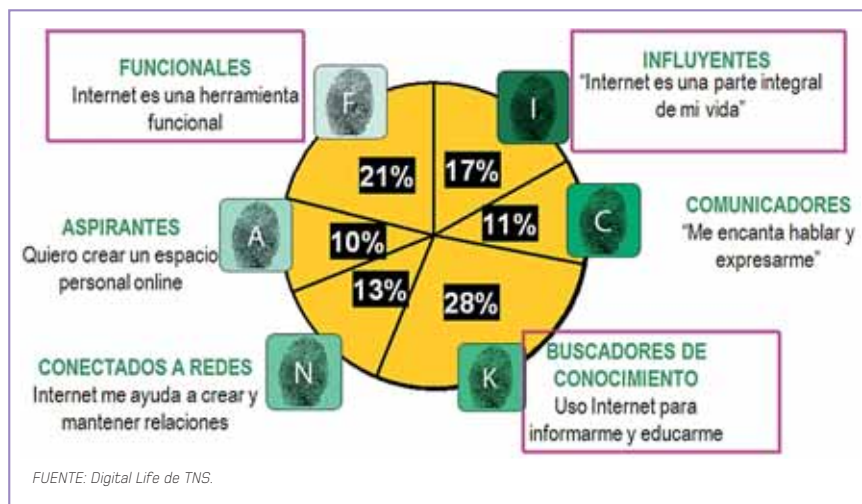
FUNCIONALES
Internet es una herramienta funcional

F

INFLUYENTES
"Internet es una parte integral de mi vida"

I

21%

17%

11%

C

COMUNICADORES
"Me encanta hablar y expresarme"

ASPIRANTES
Quiero crear un espacio personal online

A

10%

13%

28%

CONECTADOS A REDES
Internet me ayuda a crear y mantener relaciones

N

K

BUSCADORES DE CONOCIMIENTO
Uso Internet para informarme y educarme

FUENTE: Digital Life de TNS.